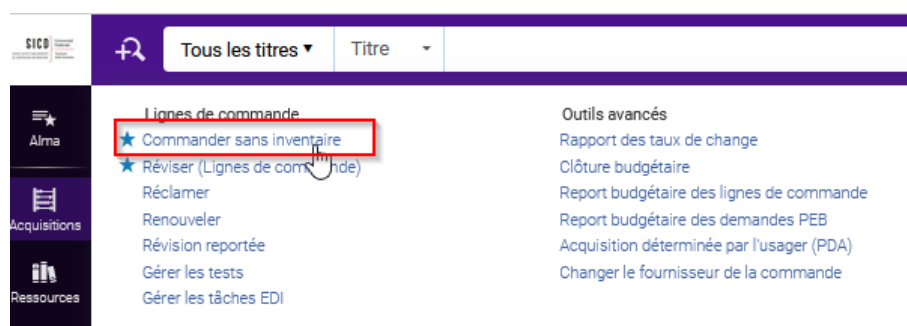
SICO

Tous les titres ▾

Titre

Alma

Acquisitions

Ressources

Lignes de commande

★ Commander sans inventaire

★ Réviser (Lignes de commande)

Réclamer

Renouveler

Révision reportée

Gérer les tests

Gérer les tâches EDI

Outils avancés

Rapport des taux de change

Clôture budgétaire

Report budgétaire des lignes de commande

Report budgétaire des demandes PEB

Acquisition déterminée par l'usager (PDA)

Changer le fournisseur de la commande